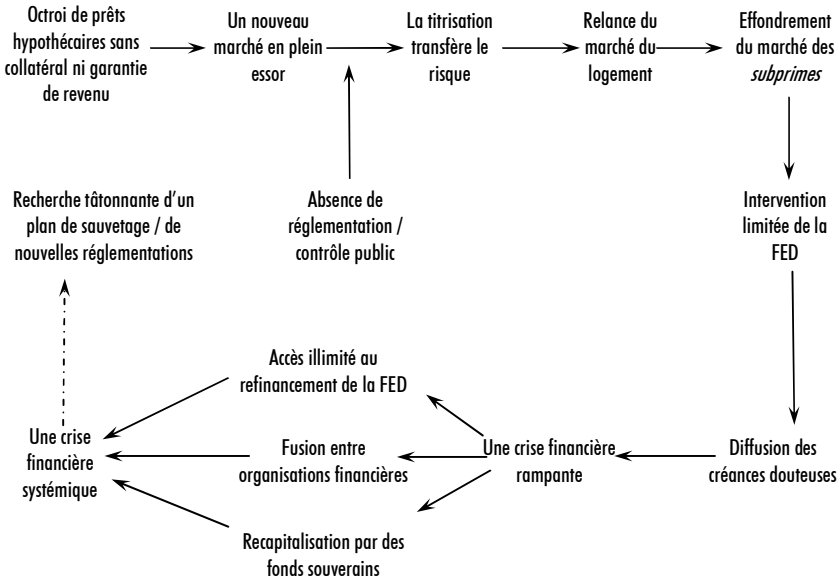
Octroi de prêts hypothécaires sans collatéral ni garantie de revenu

Un nouveau marché en plein essor

La titrisation transfère le risque

Relance du marché du logement

Effondrement du marché des *subprimes*

Absence de réglementation / contrôle public

Recherche tâtonnante d'un plan de sauvetage / de nouvelles réglementations

Intervention limitée de la FED

Accès illimité au refinancement de la FED

Une crise financière systémique

Fusion entre organisations financières

Une crise financière rampante

Diffusion des créances douteuses

Recapitalisation par des fonds souverains